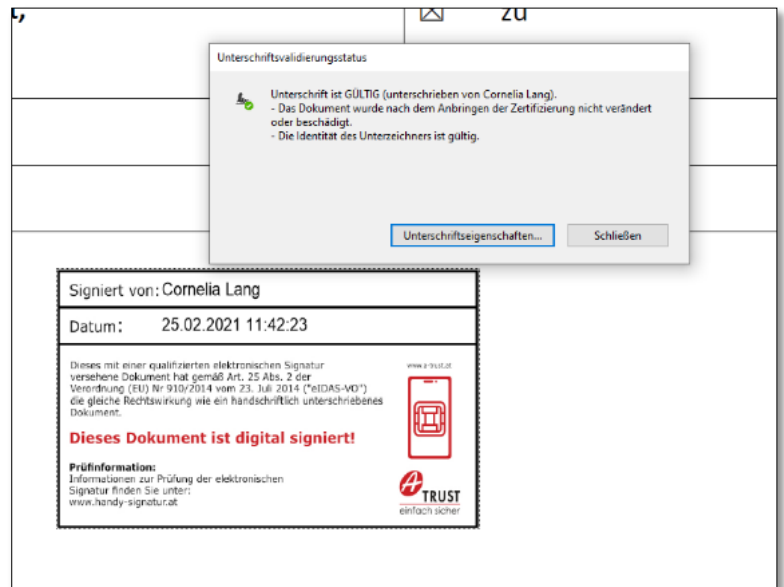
zu

Unterschriftsvalidierungsstatus

Unterschrift ist GÜLTIG (unterschrieben von Cornelia Lang).
- Das Dokument wurde nach dem Anbringen der Zertifizierung nicht verändert oder beschädigt.
- Die Identität des Unterzeichners ist gültig.

Unterschriftseigenschaften...

Schließen

Signiert von: Cornelia Lang

Datum: 25.02.2021 11:42:23

Dieses mit einer qualifizierten elektronischen Signatur versehene Dokument hat gemäß Art. 25 Abs. 2 der Verordnung (EU) Nr 910/2014 vom 23. Juli 2014 ("eIDAS-VO") die gleiche Rechtswirkung wie ein handschriftlich unterschriebenes Dokument.

www.a-trust.at

Dieses Dokument ist digital signiert!

Prüfinformation:
Informationen zur Prüfung der elektronischen Signatur finden Sie unter:
www.handy-signatur.at

A-TRUST
einfach sicher